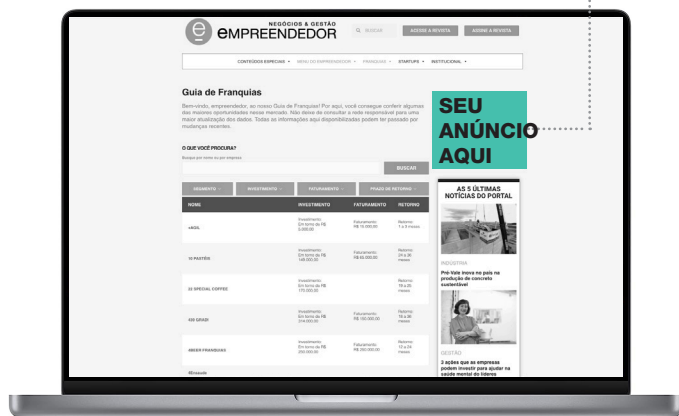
e NEGÓCIOS & GESTÃO EMPREENDEDOR

BUSCAR

ACESSE A REVISTA

ASSINE A REVISTA

CONTEÚDOS ESPECIAIS ▾ MENU DO EMPREENDEDOR ▾ FRANQUIAS ▾ STARTUPS ▾ INSTITUCIONAL ▾

Guia de Franquias

Bem-vindo, empreendedor, ao nosso Guia de Franquias! Por aqui, você consegue conferir algumas das maiores oportunidades nesse mercado. Não deixe de consultar a rede responsável para uma maior atualização dos dados. Todas as informações aqui disponibilizadas podem ter passado por mudanças recentes.

SEU ANÚNCIO AQUI

O QUE VOCÊ PROCURA?

Busque por nome ou por empresa

BUSCAR

SEGMENTO ▾ INVESTIMENTO ▾ FATURAMENTO ▾ PRAZO DE RETORNO ▾

| NOME | INVESTIMENTO | FATURAMENTO | RETORNO |
|---|---|---|---|
| +AGIL | Investimento Em torno de R$ 3.500,00 | Faturamento R$ 15.000,00 | Retorno 1 a 3 meses |
| 12 PARTÔS | Investimento Em torno de R$ 148.000,00 | Faturamento R$ 65.000,00 | Retorno 24 a 36 meses |
| 22 SPECIAL COFFEE | Investimento Em torno de R$ 170.000,00 | | Retorno 18 a 24 meses |
| 420 GRAUS | Investimento Em torno de R$ 314.000,00 | Faturamento R$ 150.000,00 | Retorno 18 a 36 meses |
| 4BEER FRANQUIAS | Investimento Em torno de R$ 250.000,00 | Faturamento R$ 150.000,00 | Retorno 12 a 24 meses |
| 4Estações | | | |

AS 5 ÚLTIMAS NOTÍCIAS DO PORTAL

INDÚSTRIA

Pré-Vale inova no país na produção de concreto sustentável

GESTÃO

3 ações que as empresas podem investir para ajudar na saúde mental do líderes